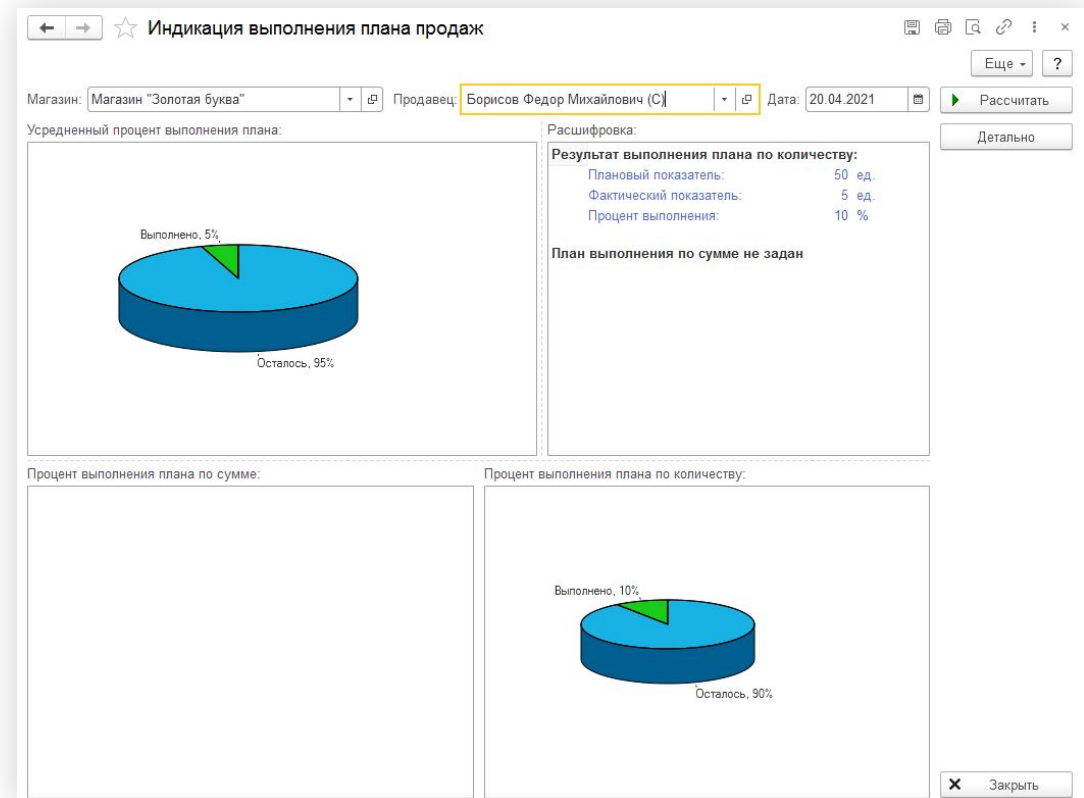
Индикация выполнения плана продаж

Еще ?

Магазин: Магазин "Золотая буква"

Продавец: Борисов Федор Михайлович (С)

Дата: 20.04.2021

Рассчитать

Детально

Усредненный процент выполнения плана:

Выполнено, 5%

Осталось, 95%

Расшифровка:

Результат выполнения плана по количеству:

Плановый показатель: 50 ед.

Фактический показатель: 5 ед.

Процент выполнения: 10 %

План выполнения по сумме не задан

Процент выполнения плана по сумме:

Процент выполнения плана по количеству:

Выполнено, 10%

Осталось, 90%

Закрыть